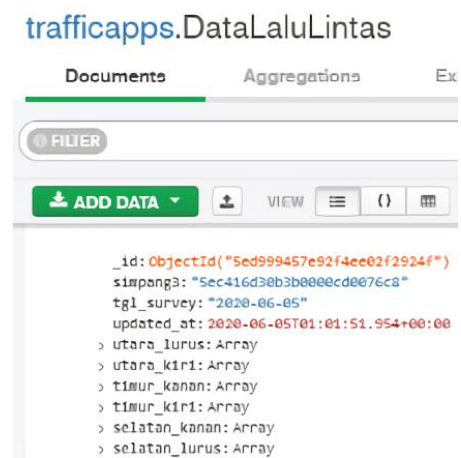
trafficapps.DataLaluLintas

Documents Aggregations Ex

FILTER

ADD DATA VIEW

_id: ObjectId("5ed999457e92f4ee02f2924f")
simpang3: "5ec416d30b3b0000cd0076c8"
tgl_survey: "2020-06-05"
updated_at: 2020-06-05T01:01:51.954+00:00
> utara_lurus: Array
> utara_kiri: Array
> timur_kanan: Array
> timur_kiri: Array
> selatan_kanan: Array
> selatan_lurus: Array